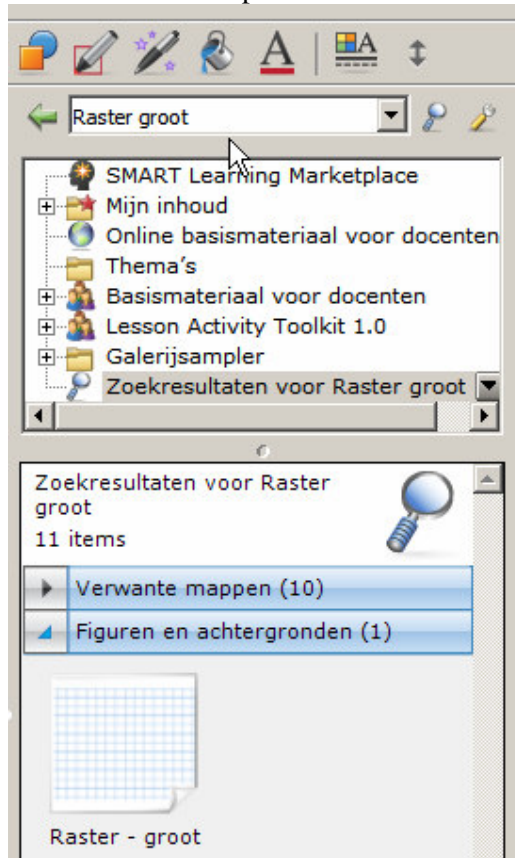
Raster groot

SMART Learning Marketplace
Mijn inhoud
Online basismateriaal voor docenten
Thema's
Basismateriaal voor docenten
Lesson Activity Toolkit 1.0
Galerijsampler
Zoekresultaten voor Raster groot

Zoekresultaten voor Raster groot
11 items

Verwante mappen (10)
Figuren en achtergronden (1)

Raster - groot